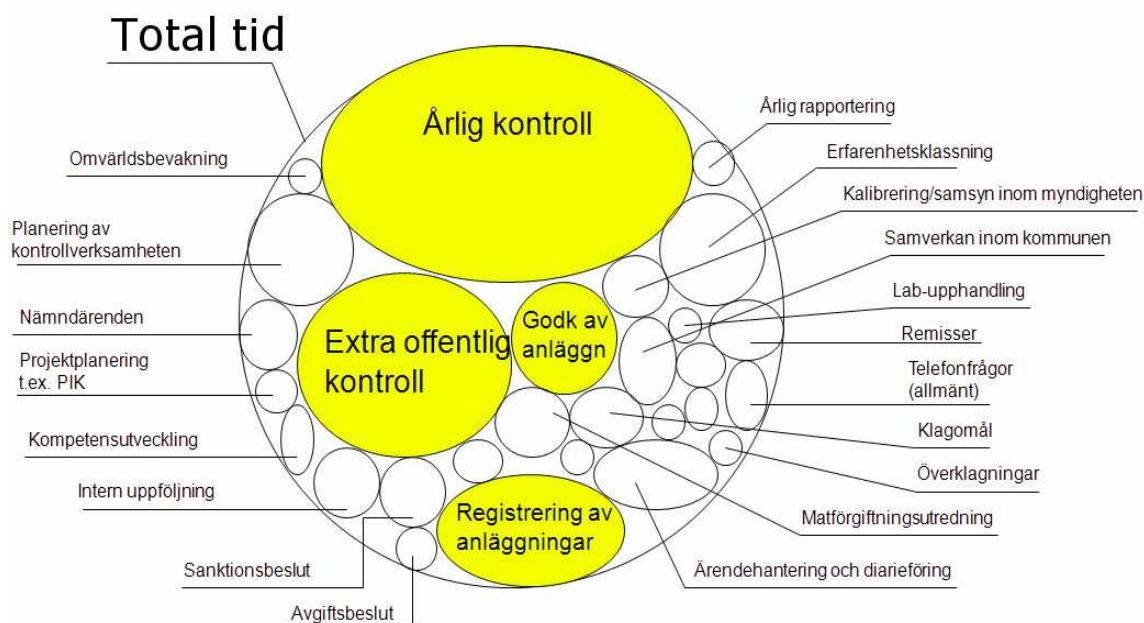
Total tid

Omvärldsbevakning

Planering av kontrollverksamheten

Nämndärenden

Projektplanering t.ex. PIK

Kompetensutveckling

Intern uppföljning

Sanktionsbeslut

Avgiftsbeslut

Årlig kontroll

Extra offentlig kontroll

Godk av anläggn

Registrering av anläggningar

Årlig rapportering

Erfarenhetsklassning

Kalibrering/samsyn inom myndigheten

Samverkan inom kommunen

Lab-upphandling

Remisser

Telefonfrågor (allmänt)

Klagomål

Överklagningar

Matförgiftningsutredning

Ärendehantering och diarieföring